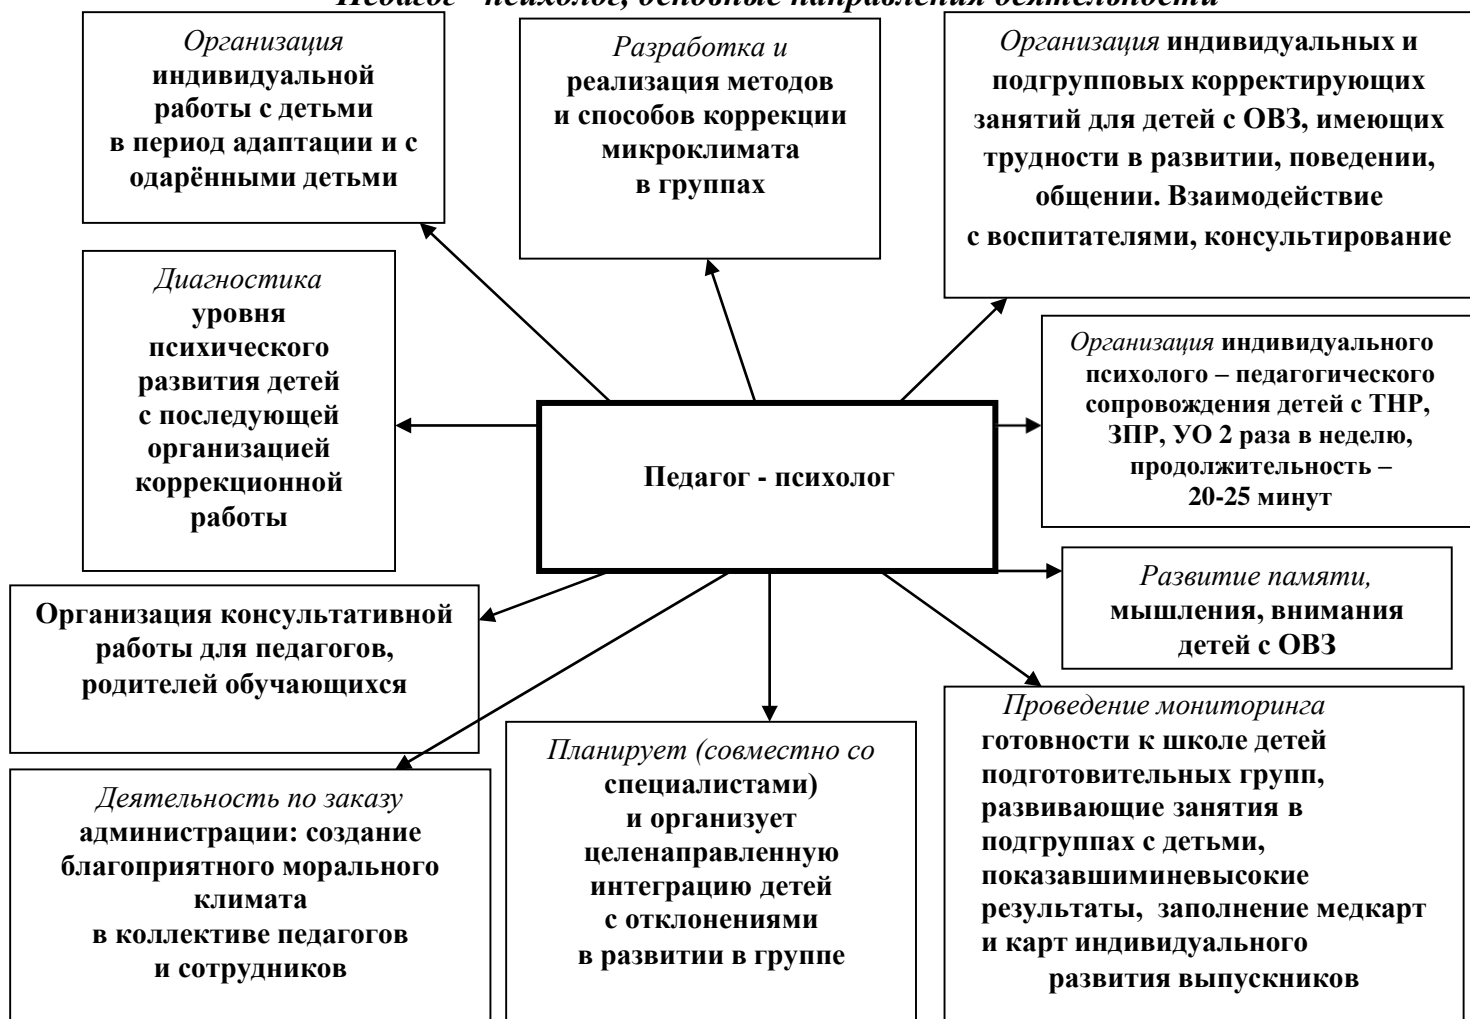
Педагог - психолог, основные направления деятельности

Организация индивидуальной работы с детьми в период адаптации и с одарёнными детьми

Разработка и реализация методов и способов коррекции микроклимата в группах

Организация индивидуальных и подгрупповых корректирующих занятий для детей с ОВЗ, имеющих трудности в развитии, поведении, общении. Взаимодействие с воспитателями, консультирование

Диагностика уровня психического развития детей с последующей организацией коррекционной работы

Организация индивидуального психолого – педагогического сопровождения детей с ТНР, ЗПР, УО 2 раза в неделю, продолжительность – 20-25 минут

Педагог - психолог

Развитие памяти, мышления, внимания детей с ОВЗ

Организация консультативной работы для педагогов, родителей обучающихся

Проведение мониторинга готовности к школе детей подготовительных групп, развивающие занятия в подгруппах с детьми, показавшиминевысокие результаты, заполнение медкарт и карт индивидуального развития выпускников

Деятельность по заказу администрации: создание благоприятного морального климата в коллективе педагогов и сотрудников

Планирует (совместно со специалистами) и организует целенаправленную интеграцию детей с отклонениями в развитии в группе